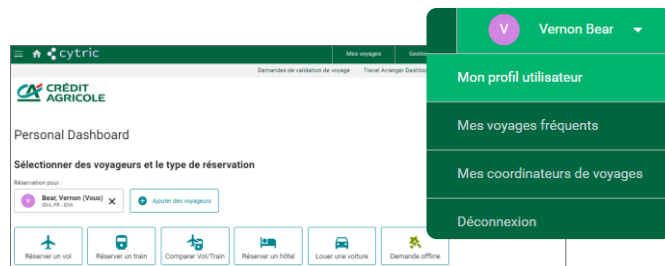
cytric

Mes voyages

Gestio

Demandes de validation de voyage

Travel Arranger Dashboa

CRÉDIT AGRICOLE

Personal Dashboard

Sélectionner des voyageurs et le type de réservation

Réservation pour :

V Bear, Vernon (Vous) IDIA, FR - IDIA

Ajouter des voyageurs

Réserver un vol

Réserver un train

Comparer Vol/Train

Réserver un hôtel

Louer une voiture

Demande offline

V Vernon Bear

Mon profil utilisateur

Mes voyages fréquents

Mes coordinateurs de voyages

Déconnexion